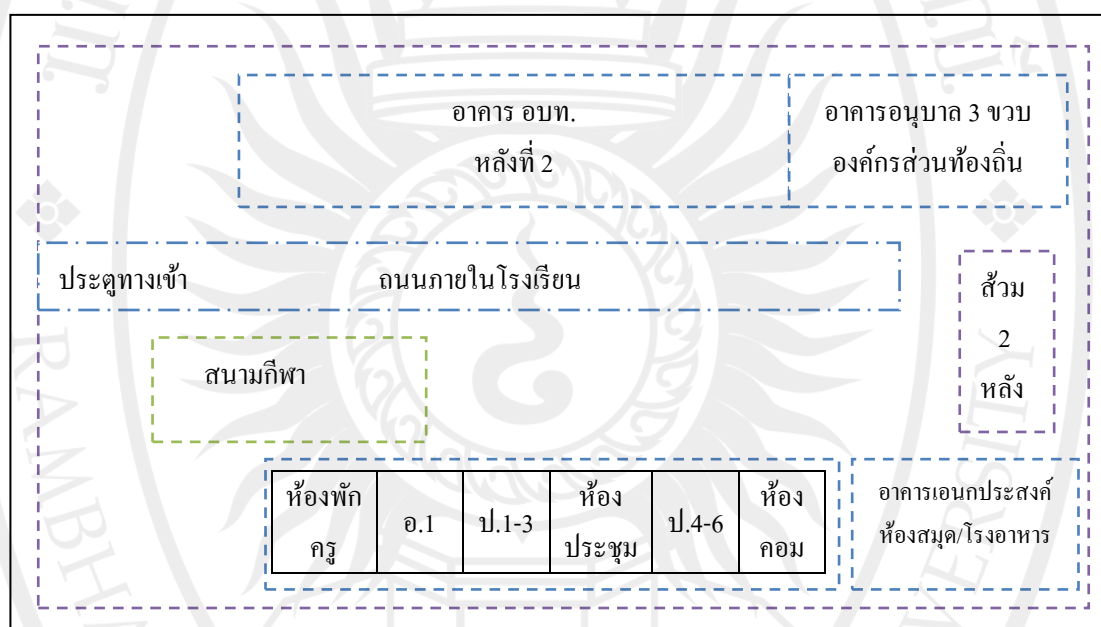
อาคาร อบท.
หลังที่ 2

อาคารอนุบาล 3 ขวบ
องค์กรส่วนท้องถิ่น

ประตูทางเข้า

ถนนภายในโรงเรียน

ส้วม
2
หลัง

สนามกีฬา

| ห้องพักครู | อ.1 | ป.1-3 | ห้องประชุม | ป.4-6 | ห้องคอม |
|---|---|---|---|---|---|

อาคารเอนกประสงค์
ห้องสมุด/โรงอาหาร